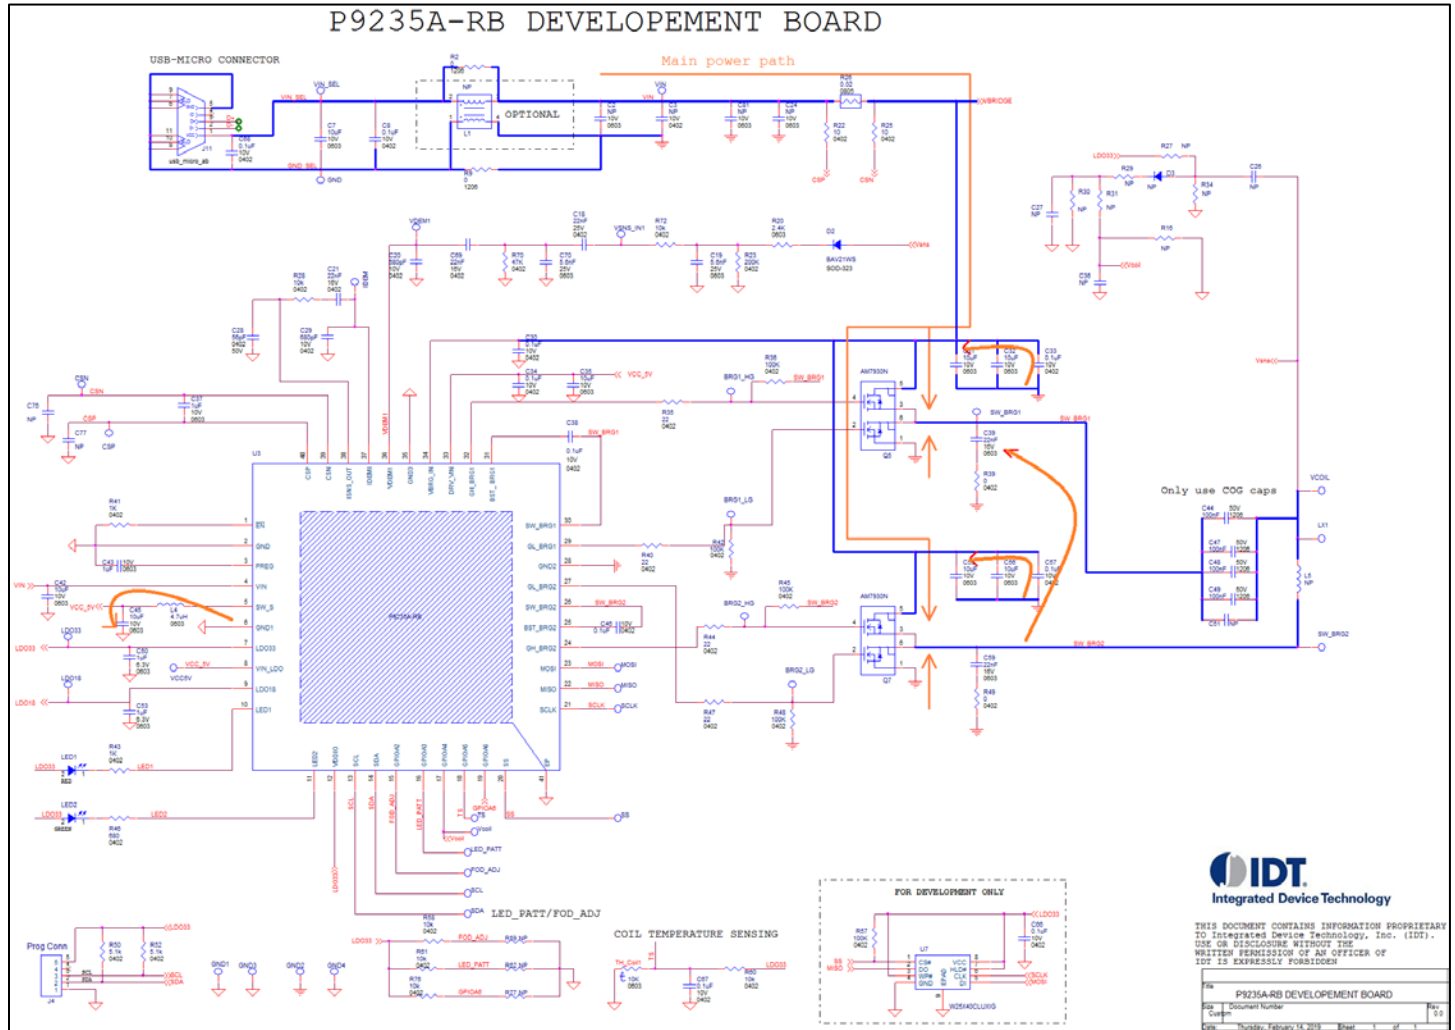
P9235A-RB DEVELOPEMENT BOARD

USB-MICRO CONNECTOR

Main power path

VIN_SEL

OPTIONAL

L1

VIN

VBRIDGE

GND_SEL

GND

usb_micro_ab

J11

C7 10uF 10V 0603

C8 0.1uF 10V 0402

R2 0 1206

R3 0 1206

C2 NP 10V 0603

C3 NP 10V 0402

C81 NP 10V 0603

C24 NP 10V 0603

R26 0.02 0805

R22 10 0402

R25 10 0402

CSP

CSN

LDO33

R27 NP

R29 NP

D3

R34 NP

C26 NP

C27 NP

R30 NP

R31 NP

R16 NP

C36 NP

Vsoil

VDEM1

C18 22nF 25V 0603

VSNS_IN1

R72 10k 0402

R20 2.4K 0603

D2

BAV21WS SOD-323

Vsns

C35 680pF 10V 0402

C69 22nF 16V 0402

R70 47K 0402

C70 5.6nF 25V 0603

C19 5.6nF 25V 0603

R23 200K 0402

R28 10k 0402

C21 22nF 16V 0402

IDEM

C28 56pF 0402 50V

C29 680pF 10V 0402

C32 0.1uF 10V 0402

C34 10uF 10V 0402

C35 10uF 10V 0603

VCC_5V

R36 100K 0402

BRG1_HG

SW_BRG1

R35 22 0402

AM7930N

C30 10uF 10V 0603

C31 10uF 10V 0603

C33 0.1uF 10V 0402

Vsns

SW_BRG1

Q5

C39 22nF 16V 0603

R39 0 0402

CSN

C75 NP

CSP

C37 1uF 10V 0603

C77 NP

CSP

U3

C38 0.1uF 10V 0402

SW_BRG1

BRG1_LG

R42 100K 0402

R40 22 0402

Only use COG caps

VCOIL

C44 100nF 50V 1206

C47 100nF 50V 1206

C48 100nF 50V 1206

C49 100nF 50V 1206

C51 NP

LX1

L5 NP

R41 1K 0402

EN

GND

PREG

VIN

SW_S

GND1

LDO33

VIN_LDO

LDO18

LED1

C43 1uF 10V 0603

VIN

C42 10uF 10V 0603

VCC_5V

C45 10uF 10V 0603

L4 4.7uH 0603

LDO33

LDO33

C50 1uF 6.3V 0603

VCC_5V

VCC5V

LDO18

LDO18

C53 1uF 6.3V 0603

P9235A-RB

CSP CSN VSNS_OUT IDEMI VDEMI GND3 VBRG_IN DRV_VIN GH_BRG1 BST_BRG1

SW_BRG1

GL_BRG1

GND2

GL_BRG2

SW_BRG2

BST_BRG2

GH_BRG2

MOSI

MISO

SCLK

SW_BRG2

C46 0.1uF 10V 0402

R44 22 0402

BRG2_HG

R45 100K 0402

SW_BRG2

AM7930N

Q7

C54 10uF 10V 0603

C56 10uF 10V 0603

C57 0.1uF 10V 0402

SW_BRG2

C59 22nF 16V 0603

R49 0 0402

BRG2_LG

R47 22 0402

R48 100K 0402

MOSI

MISO

SCLK

LED1

LDO33

RED

R43 1K 0402

LED1

LED2

LDO33

GREEN

R46 680 0402

LED2

LED2 VBSNS SCL SDA GPIOA2 GPIOA3 GPIOA4 GPIOA5 GPIOA6 SS EP

SCL

SDA

FOD_ADJ

LED_PATT

TS

GPIOA6

TS

Vsoil

Vsoil

LED_PATT

FOD_ADJ

SCL

SDA

SS

SS

LDO33

LED_PATT/FOD_ADJ

Prog Conn

R50 5.1k 0402

R52 5.1k 0402

LDO33

SCL

SDA

SCL

SDA

J4

GND1 GND3 GND2 GND4

LDO33

R58 10k 0402

FOD_ADJ

R59 NP

R61 10k 0402

LED_PATT

R62 NP

R76 10k 0402

GPIOA6

R77 NP

COIL TEMPERATURE SENSING

TH_Coil1

TS

10K 0603

C67 0.1uF 10V 0402

R60 10k 0402

LDO33

FOR DEVELOPMENT ONLY

R57 100K 0402

LDO33

C65 0.1uF 10V 0402

SS

MISO

U7

CS# DO WP# GND

VCC HLD# CLK DI

EPAD

SCLK

MOSI

W25X40CLUXIG

IDT
Integrated Device Technology

THIS DOCUMENT CONTAINS INFORMATION PROPRIETARY TO Integrated Device Technology, Inc. (IDT). USE OR DISCLOSURE WITHOUT THE WRITTEN PERMISSION OF AN OFFICER OF IDT IS EXPRESSLY FORBIDDEN

Title
P9235A-RB DEVELOPEMENT BOARD

Size Custom
Document Number
Rev 0.0

Date: Thursday, February 14, 2019
Sheet 1 of 1